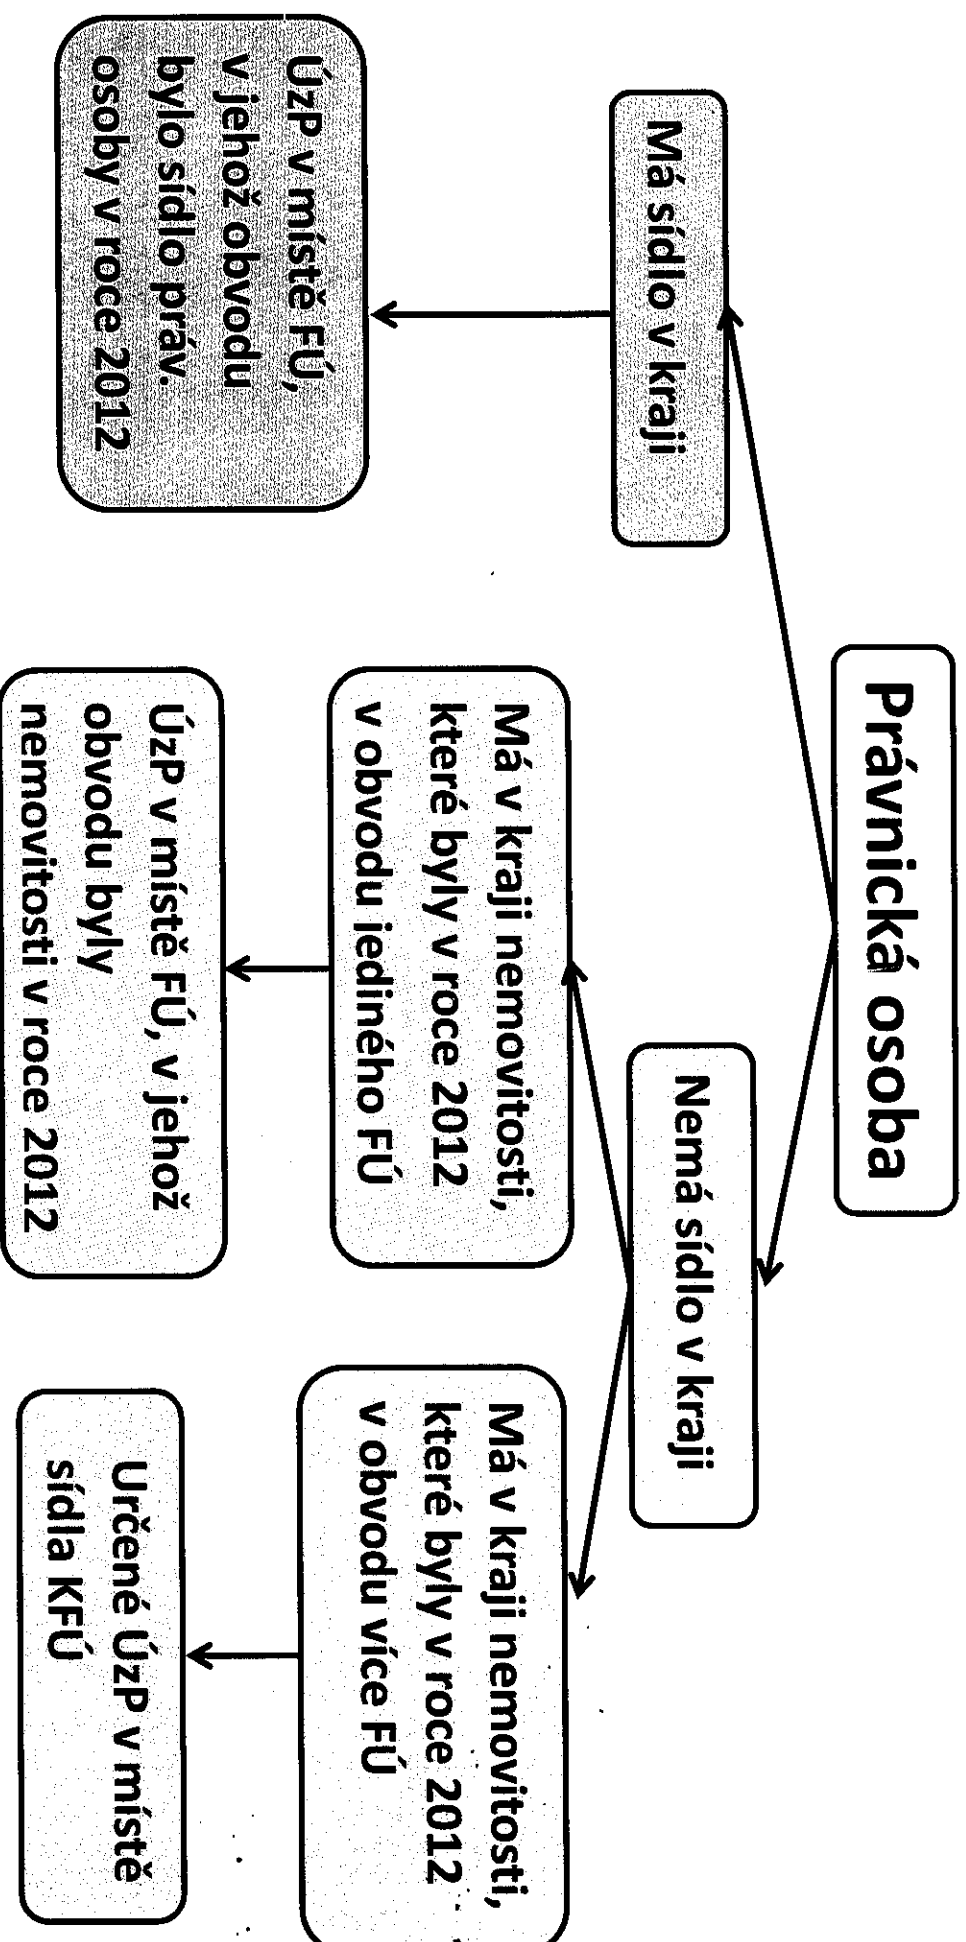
Právnická osoba

Má sídlo v kraji

ÚzP v místě FÚ, v jehož obvodu bylo sídlo práv. osoby v roce 2012

Nemá sídlo v kraji

Má v kraji nemovitosti, které byly v roce 2012 v obvodu jediného FÚ

ÚzP v místě FÚ, v jehož obvodu byly nemovitosti v roce 2012

Má v kraji nemovitosti, které byly v roce 2012 v obvodu více FÚ

Určené ÚzP v místě sídla KFÚ